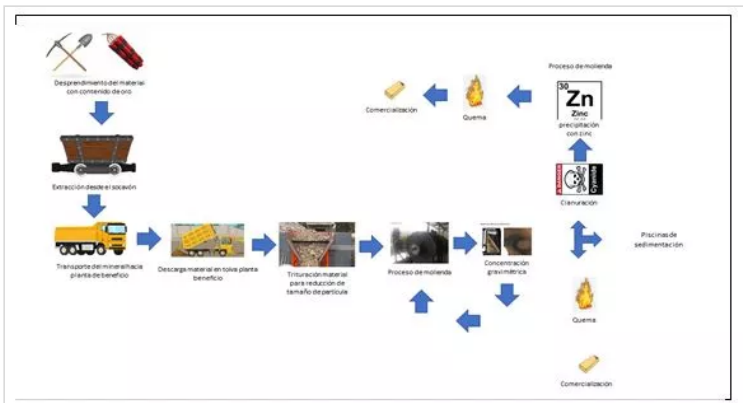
Desprendimiento del material con contenido de oro

Extracción desde el socavón

Transporte del mineral hacia planta de beneficio

Descarga material en tolva planta beneficio

Trituración material para reducción de tamaño de partícula

Proceso de molienda

Concentración gravimétrica

Comercialización

Quema

Proceso de molienda

30
Zn
Zinc

precipitación con zinc

Cyanide

Cianuración

Piscinas de sedimentación

Quema

Comercialización